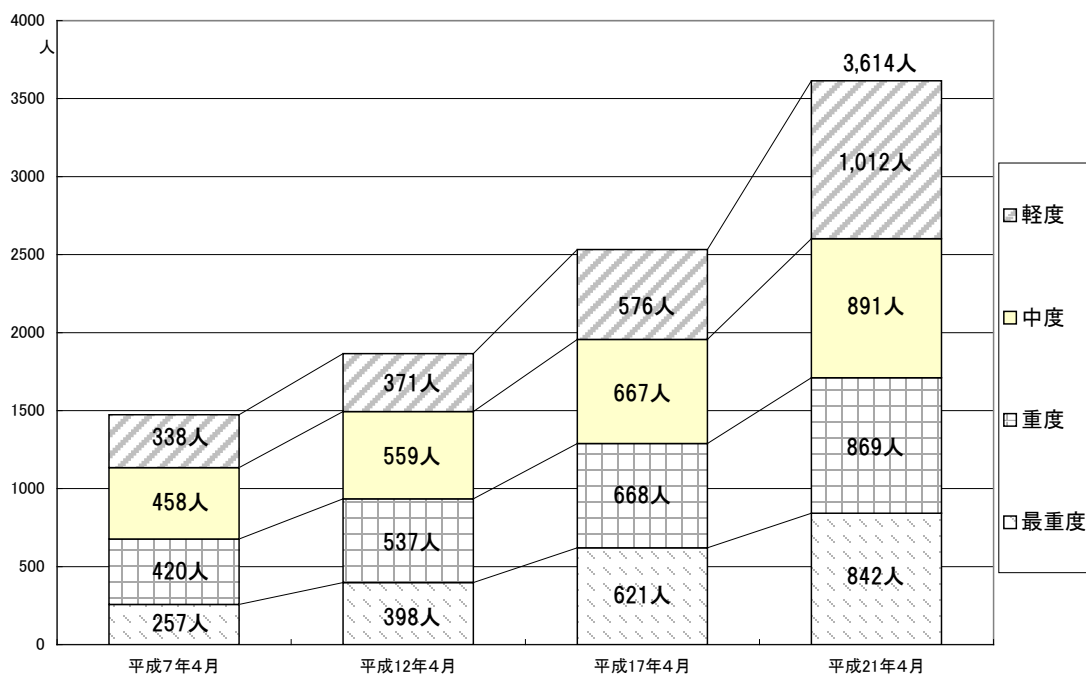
4000
人
3500
3000
2500
2000
1500
1000
500
0

3,614人
1,012人
891人
869人
842人

576人
667人
668人
621人

371人
559人
537人
398人

338人
458人
420人
257人

平成7年4月
平成12年4月
平成17年4月
平成21年4月

軽度
中度
重度
最重度